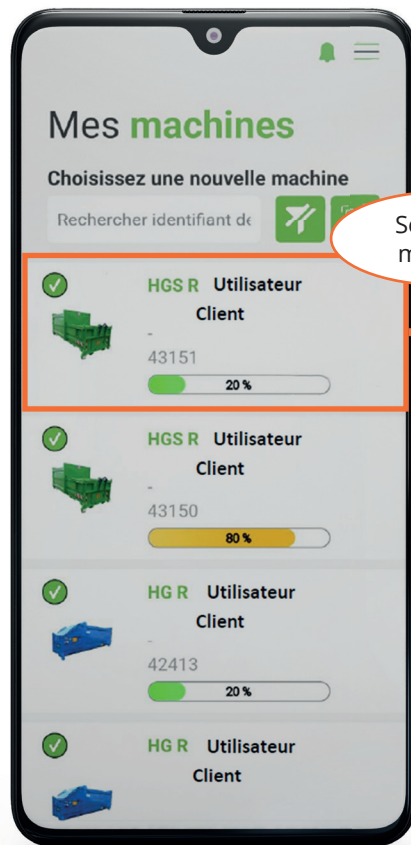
Mes machines

Choisissez une nouvelle machine

Rechercher identifiant de

S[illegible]
m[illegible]

HGS R Utilisateur
Client
-
43151
20 %

HGS R Utilisateur
Client
-
43150
80 %

HG R Utilisateur
Client
-
42413
20 %

HG R Utilisateur
Client